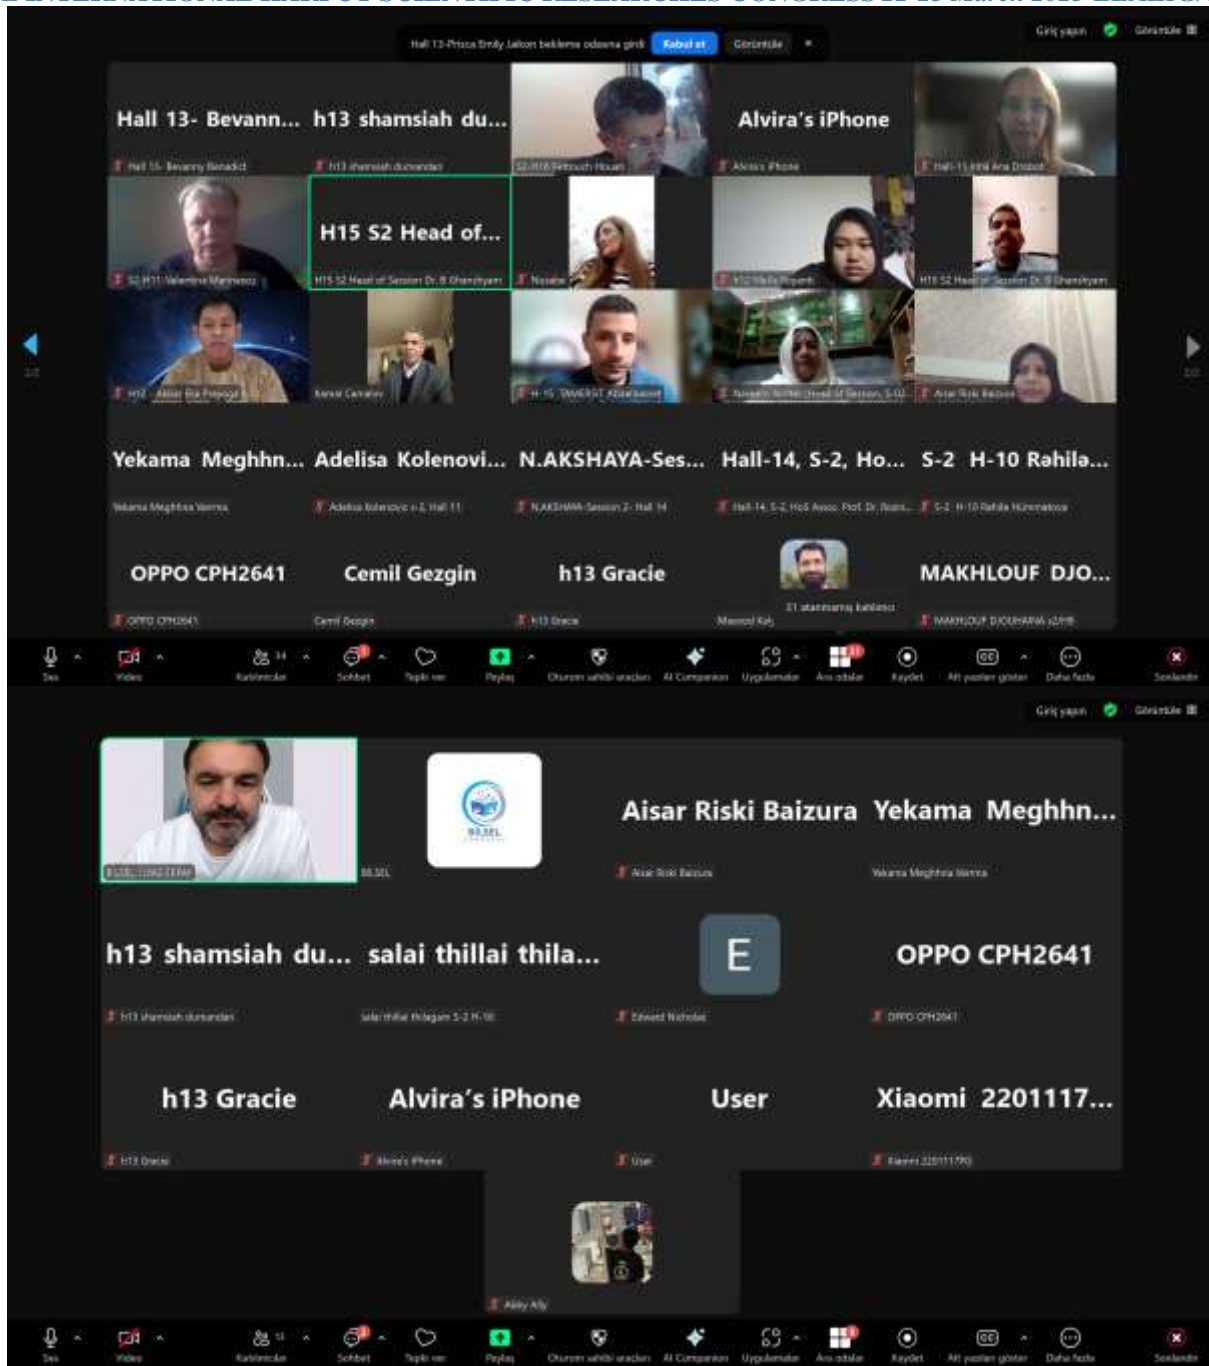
Hall 13-Prisca Emily Jalkon bekleme odasına girdi Kabul et Görüntüle

Giriş yapın Görüntüle

Hall 13- Bevann...
Hall 13- Bevanny Benedict

h13 shamsiah du...
h13 shamsiah dumandan

Alvira's iPhone
Alvira's iPhone

H15 S2 Head of...
H15 S2 Head of Session Dr. B Shanthyam

Nosaba

H15 S2 Head of Session Dr. B Shanthyam

Kemal Camalov

Aisar Riski Baizura

Yekama Meghhn...
Yekama Meghhna Varma

Adelisa Kolenovi...
Adelisa Kolenovic s-2, Hall 11

N.AKSHAYA-Ses...
N.AKSHAYA-Session 2- Hall 14

Hall-14, S-2, Ho...
Hall-14, S-2, HoS Assoc. Prof. Dr. Rozn...

S-2 H-10 Rahila...
S-2 H-10 Rahila Hümmatova

OPPO CPH2641
OPPO CPH2641

Cemil Gezgin
Cemil Gezgin

h13 Gracie
h13 Gracie

Masood Kaj

21 atanmamış katılımcı

MAKHLOUF DJO...
MAKHLOUF DJOUHAINA s2H9

Ses Video Katılımcılar Sohbet Tepki ver Paylaş Oturum sahibi araçları AI Companion Uygulamalar Ara odalar Kaydet Alt yazıları göster Daha fazla Sonlandır

Giriş yapın Görüntüle

BILSEL

Aisar Riski Baizura
Aisar Riski Baizura

Yekama Meghhn...
Yekama Meghhna Varma

h13 shamsiah du...
h13 shamsiah dumandan

salai thillai thila...
salai thillai thilagam S-2 H-10

E
Edward Nicholas

OPPO CPH2641
OPPO CPH2641

h13 Gracie
h13 Gracie

Alvira's iPhone
Alvira's iPhone

User
User

Xiaomi 2201117...
Xiaomi 2201117PG

Abby Ally

Ses Video Katılımcılar Sohbet Tepki ver Paylaş Oturum sahibi araçları AI Companion Uygulamalar Ara odalar Kaydet Alt yazıları göster Daha fazla Sonlandır